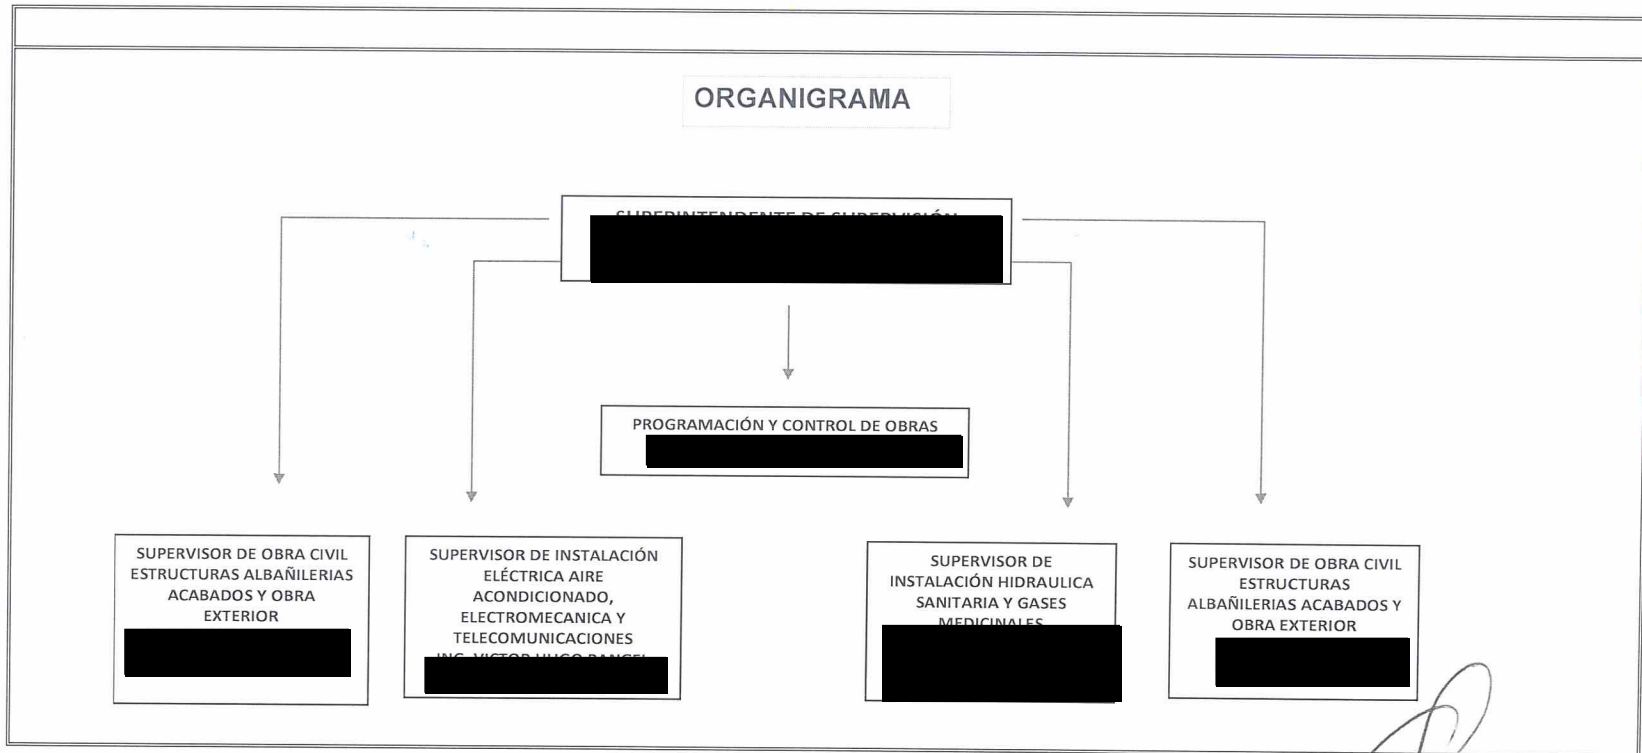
ORGANIGRAMA

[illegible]

PROGRAMACIÓN Y CONTROL DE OBRAS

SUPERVISOR DE OBRA CIVIL ESTRUCTURAS ALBAÑILERIAS ACABADOS Y OBRA EXTERIOR

SUPERVISOR DE INSTALACIÓN ELÉCTRICA AIRE ACONDICIONADO, ELECTROMECANICA Y TELECOMUNICACIONES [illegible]

SUPERVISOR DE INSTALACIÓN HIDRAULICA SANITARIA Y GASES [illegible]

SUPERVISOR DE OBRA CIVIL ESTRUCTURAS ALBAÑILERIAS ACABADOS Y OBRA EXTERIOR